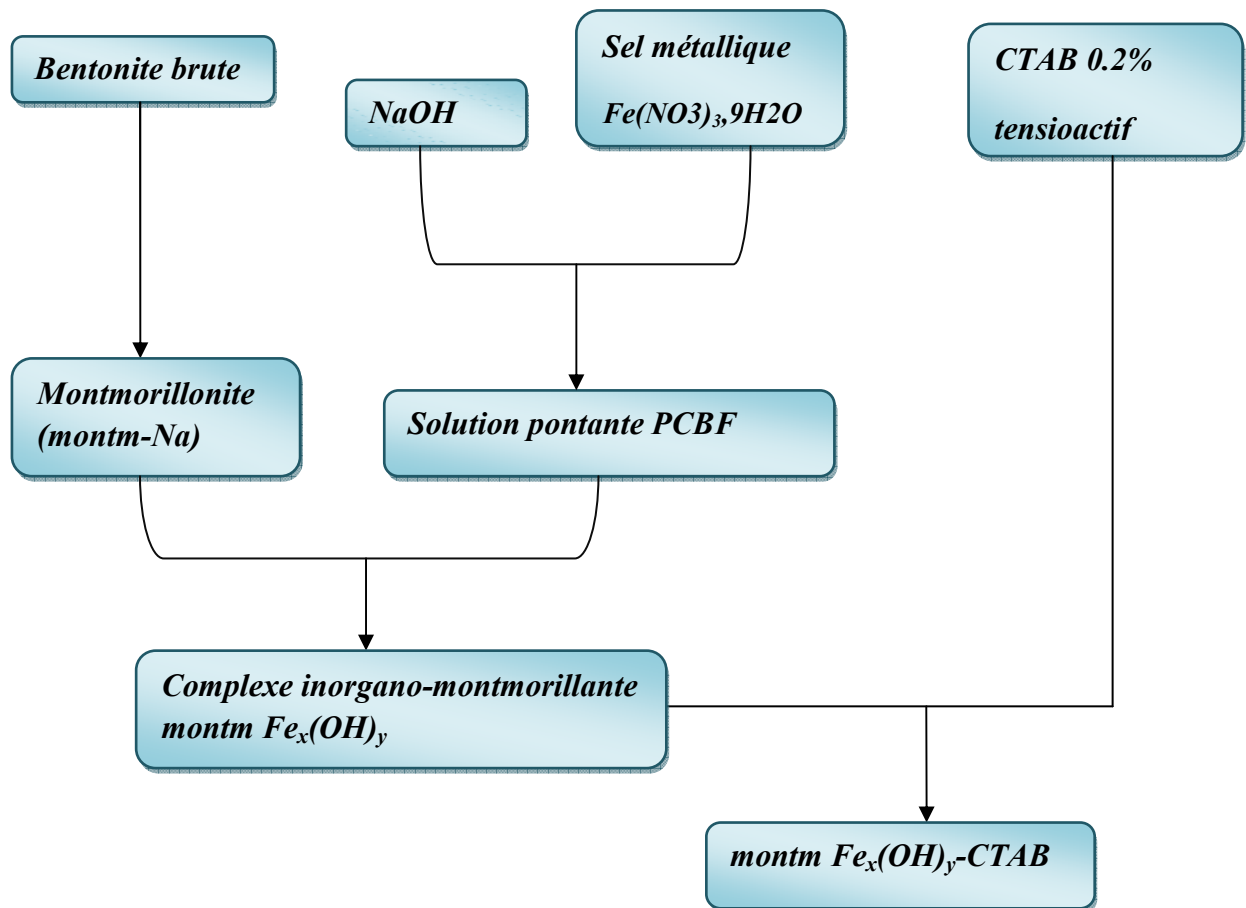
Bentonite brute

NaOH

Sel métallique

$Fe(NO3)_3$,9H2O

CTAB 0.2%

tensioactif

Montmorillonite (montm-Na)

Solution pontante PCBF

Complexe inorgano-montmorillante montm $Fe_x(OH)_y$

montm $Fe_x(OH)_y$-CTAB